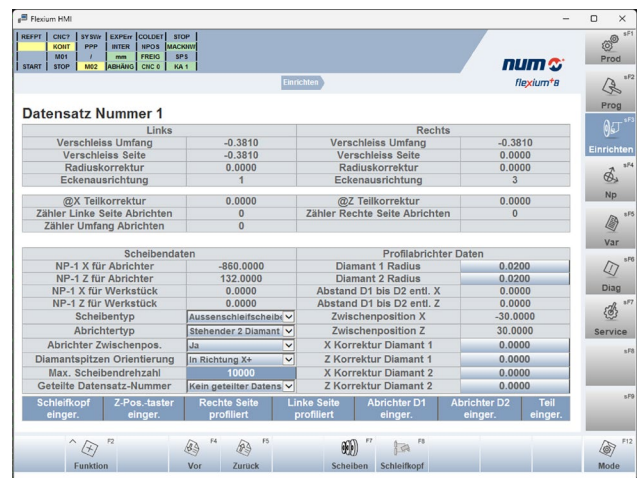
Flexium HMI

| REFPT | CNC? | SYSW | EXPErr | COLDET | STOP |
|---|---|---|---|---|---|
| | KONT | PPP | INTER | NPOS | MACKWI |
| | M01 | / | mm | FREIG | SPS |
| START | STOP | M02 | ABHÄNG | CNC 0 | KA 1 |

num
flexium+8

Einrichten

Datensatz Nummer 1

| Links | | Rechts | |
|---|---|---|---|
| Verschleiss Umfang | -0.3810 | Verschleiss Umfang | -0.3810 |
| Verschleiss Seite | -0.3810 | Verschleiss Seite | 0.0000 |
| Radiuskorrektur | 0.0000 | Radiuskorrektur | 0.0000 |
| Eckenausrichtung | 1 | Eckenausrichtung | 3 |

| @X Teilkorrektur | 0.0000 | @Z Teilkorrektur | 0.0000 |
|---|---|---|---|
| Zähler Linke Seite Abrichten | 0 | Zähler Rechte Seite Abrichten | 0 |
| Zähler Umfang Abrichten | 0 | | |

| Scheibendaten | | Profilabrichter Daten | |
|---|---|---|---|
| NP-1 X für Abrichter | -860.0000 | Diamant 1 Radius | 0.0200 |
| NP-1 Z für Abrichter | 132.0000 | Diamant 2 Radius | 0.0200 |
| NP-1 X für Werkstück | 0.0000 | Abstand D1 bis D2 entl. X | 0.0000 |
| NP-1 Z für Werkstück | 0.0000 | Abstand D1 bis D2 entl. Z | 0.0000 |
| Scheibentyp | Aussenschleifscheib | Zwischenposition X | -30.0000 |
| Abrichtertyp | Stehender 2 Diamant | Zwischenposition Z | 30.0000 |
| Abrichter Zwischenpos. | Ja | X Korrektur Diamant 1 | 0.0000 |
| Diamantspitzen Orientierung | In Richtung X+ | Z Korrektur Diamant 1 | 0.0000 |
| Max. Scheibendrehzahl | 10000 | X Korrektur Diamant 2 | 0.0000 |
| Geteilte Datensatz-Nummer | Kein geteilter Datens | Z Korrektur Diamant 2 | 0.0000 |

Schleifkopf einger. | Z-Pos.-taster einger. | Rechte Seite profiliert | Linke Seite profiliert | Abrichter D1 einger. | Abrichter D2 einger. | Teil einger.

F2 Funktion | F4 Vor | F5 Zurück | F7 Scheiben | F8 Schleifkopf | F12 Mode

sF1 Prod
sF2 Prog
sF3 Einrichten
sF4 Np
sF5 Var
sF6 Diag
sF7 Service
sF8
sF9